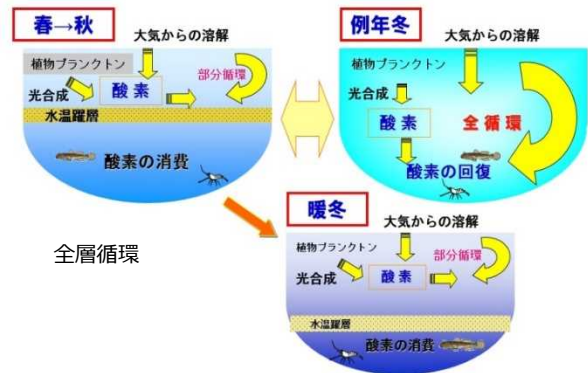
春→秋

大気からの溶解

植物プランクトン

部分循環

光合成

酸素

水温躍層

酸素の消費

例年冬

大気からの溶解

植物プランクトン

光合成

酸素

全循環

酸素の回復

暖冬

全層循環

大気からの溶解

植物プランクトン

部分循環

光合成

酸素

水温躍層

酸素の消費